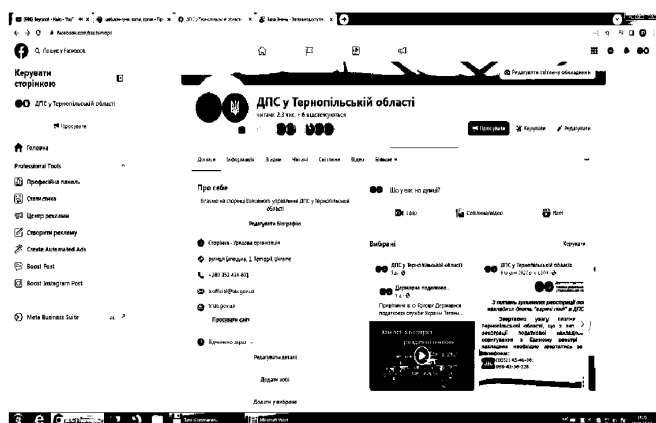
Q Пошук у Facebook

Керувати сторінкою

ДПС у Тернопільській області

Просувати

Головна

Professional Tools

Професійна панель

Статистика

Центр реклами

Створити рекламу

Create Automated Ads

Boost Post

Boost Instagram Post

Meta Business Suite

Редагувати світлину обкладинки

ДПС у Тернопільській області

читачі: 2,3 тис. • 6 відстежуються

Просувати

Керувати

Редагувати

Допис

Інформація

Згадки

Читачі

Світлини

Відео

Більше

Про себе

Вітаємо на сторінці Головного управління ДПС у Тернопільській області

Редагувати біографію

Сторінка · Урядова організація

вулиця Синьова, 1, Тернопіль, Україна

+380 352 434 801

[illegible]@tax.gov.ua

tr.tax.gov.ua

Просувати сайт

Вимкнено зараз

Редагувати деталі

Додати хобі

Додати улюблене

Що у вас на думці?

Відео

Світлина/відео

Подія

Вибрані

Керувати

ДПС у Тернопільській області

Державна податкова...

Приєднуйтесь до Каналу Державної податкової служби України Телеграм...

ДПС у Тернопільській області

З питань дотримання реєстрації податкових накладних «гаряча лінія» в ДПС

Звертаємо увагу платників Тернопільської області, що з питань реєстрації податкових накладних/розрахунків коригування в Єдиному реєстрі податкових накладних необхідно звертатися за телефонами:
(0352) 43-46-06;
098-40-54-238.